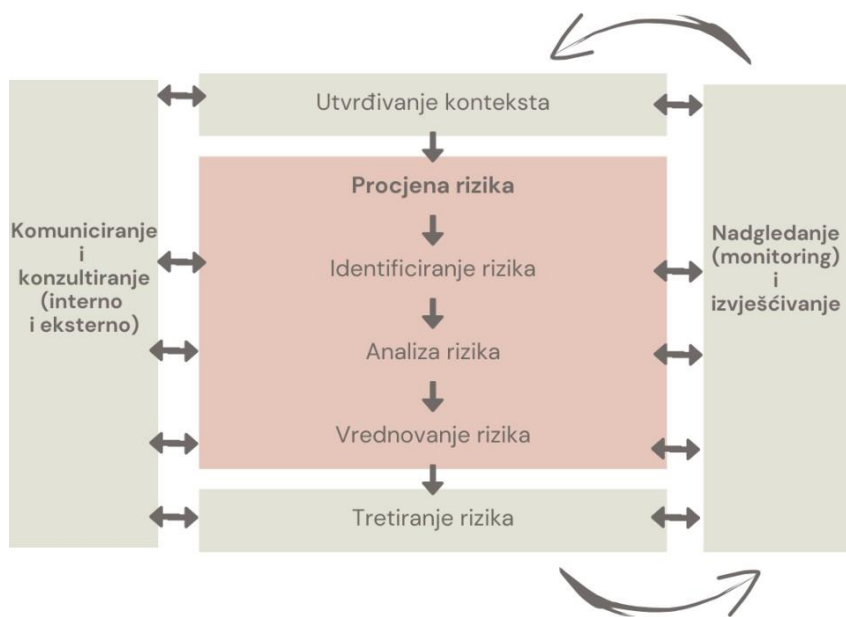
Utvrđivanje konteksta

Procjena rizika

Identificiranje rizika

Analiza rizika

Vrednovanje rizika

Tretiranje rizika

Komuniciranje i konzultiranje (interno i eksterno)

Nadgledanje (monitoring) i izvješćivanje